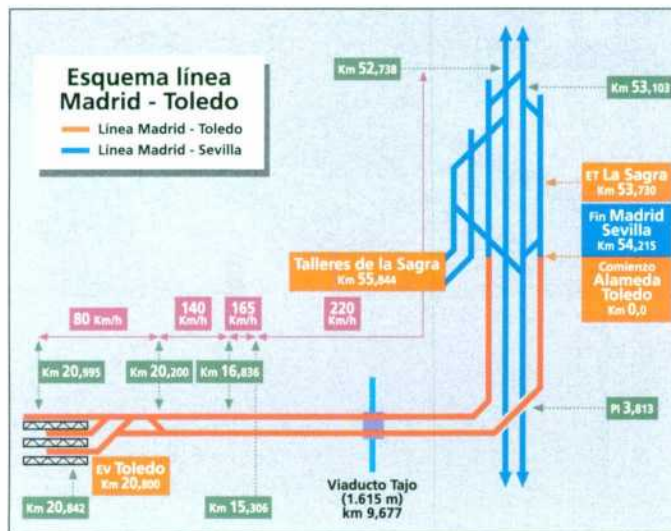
Esquema línea Madrid - Toledo

Línea Madrid - Toledo

Línea Madrid - Sevilla

Km 52,738

Km 53,103

ET La Sagra Km 53,730

Fin Madrid Sevilla Km 54,215

Comienzo Alameda Toledo Km 0,0

Talleres de la Sagra Km 55,844

80 Km/h

140 Km/h

165 Km/h

220 Km/h

Km 20,995

Km 20,200

Km 16,836

PI 3,813

EV Toledo Km 20,800

Viaducto Tajo (1.615 m) km 9,677

Km 20,842

Km 15,306